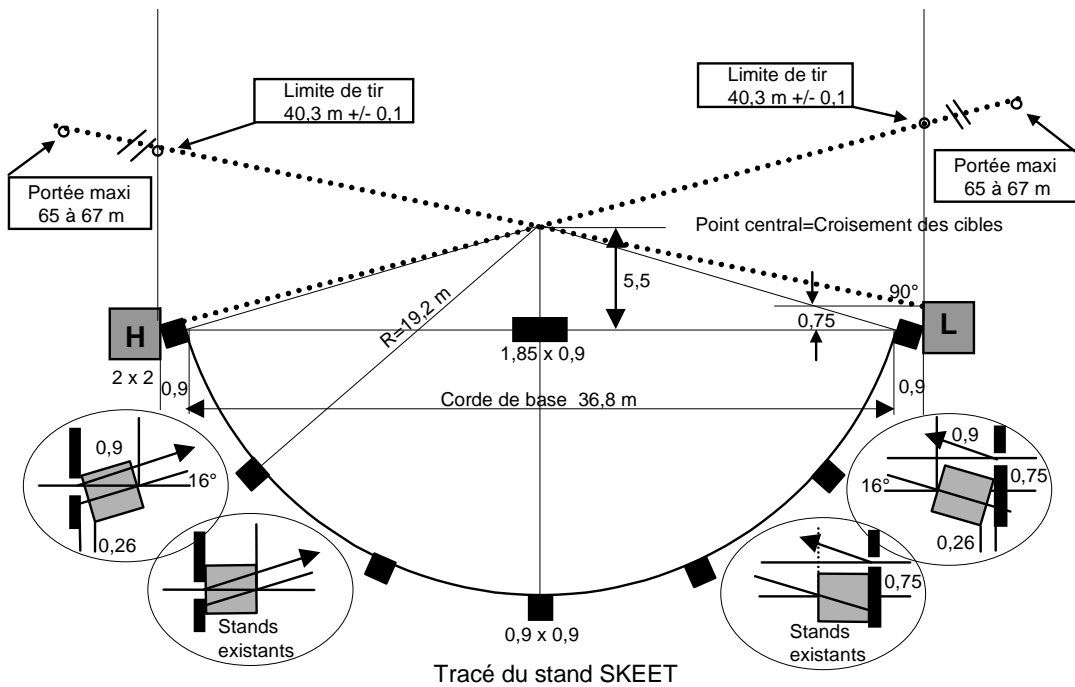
Limite de tir
40,3 m +/- 0,1

Limite de tir
40,3 m +/- 0,1

Portée maxi
65 à 67 m

Portée maxi
65 à 67 m

Point central=Croisement des cibles

5,5

90°

0,75

H

L

R=19,2 m

1,85 x 0,9

2 x 2

0,9

0,9

Corde de base 36,8 m

0,9

16°

0,26

0,9

16°

0,75

0,26

0,75

Stands existants

Stands existants

0,9 x 0,9

Tracé du stand SKEET